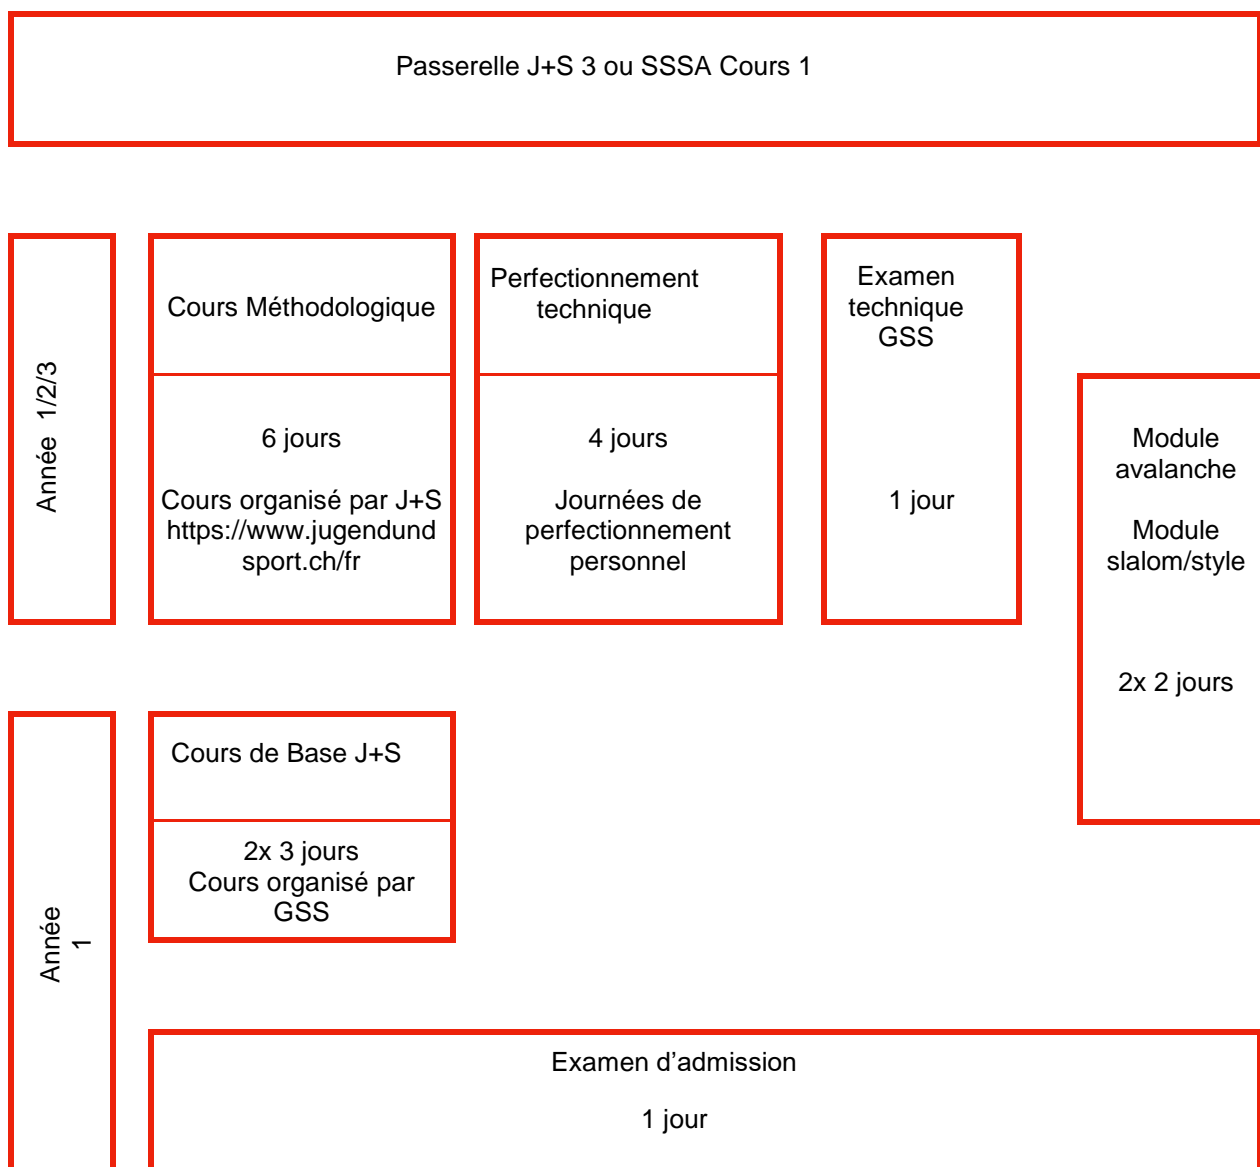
Passerelle J+S 3 ou SSSA Cours 1

Année 1/2/3

Cours Méthodologique

6 jours

Cours organisé par J+S https://www.jugendundsport.ch/fr

Perfectionnement technique

4 jours

Journées de perfectionnement personnel

Examen technique GSS

1 jour

Module avalanche

Module slalom/style

2x 2 jours

Année 1

Cours de Base J+S

2x 3 jours
Cours organisé par GSS

Examen d'admission

1 jour